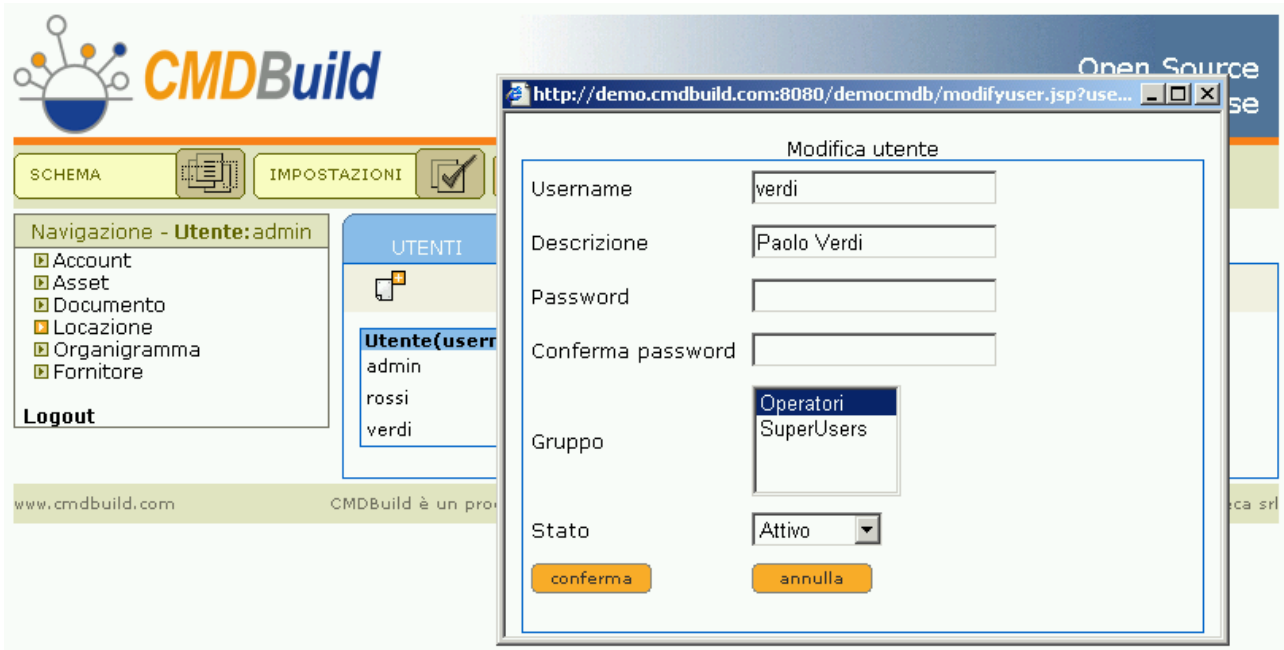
CMDBuild

Open Source
se

SCHEMA

IMPOSTAZIONI

Navigazione - Utente: admin

Account
Asset
Documento
Locazione
Organigramma
Fornitore

Logout

UTENTI

| Utente(userr |
|---|
| admin |
| rossi |
| verdi |

www.cmdbuild.com

CMDBuild è un pro

eca srl

http://demo.cmdbuild.com:8080/democmdb/modifyuser.jsp?use...

Modifica utente

Username verdi

Descrizione Paolo Verdi

Password

Conferma password

Gruppo
Operatori
SuperUsers

Stato Attivo

conferma

annulla